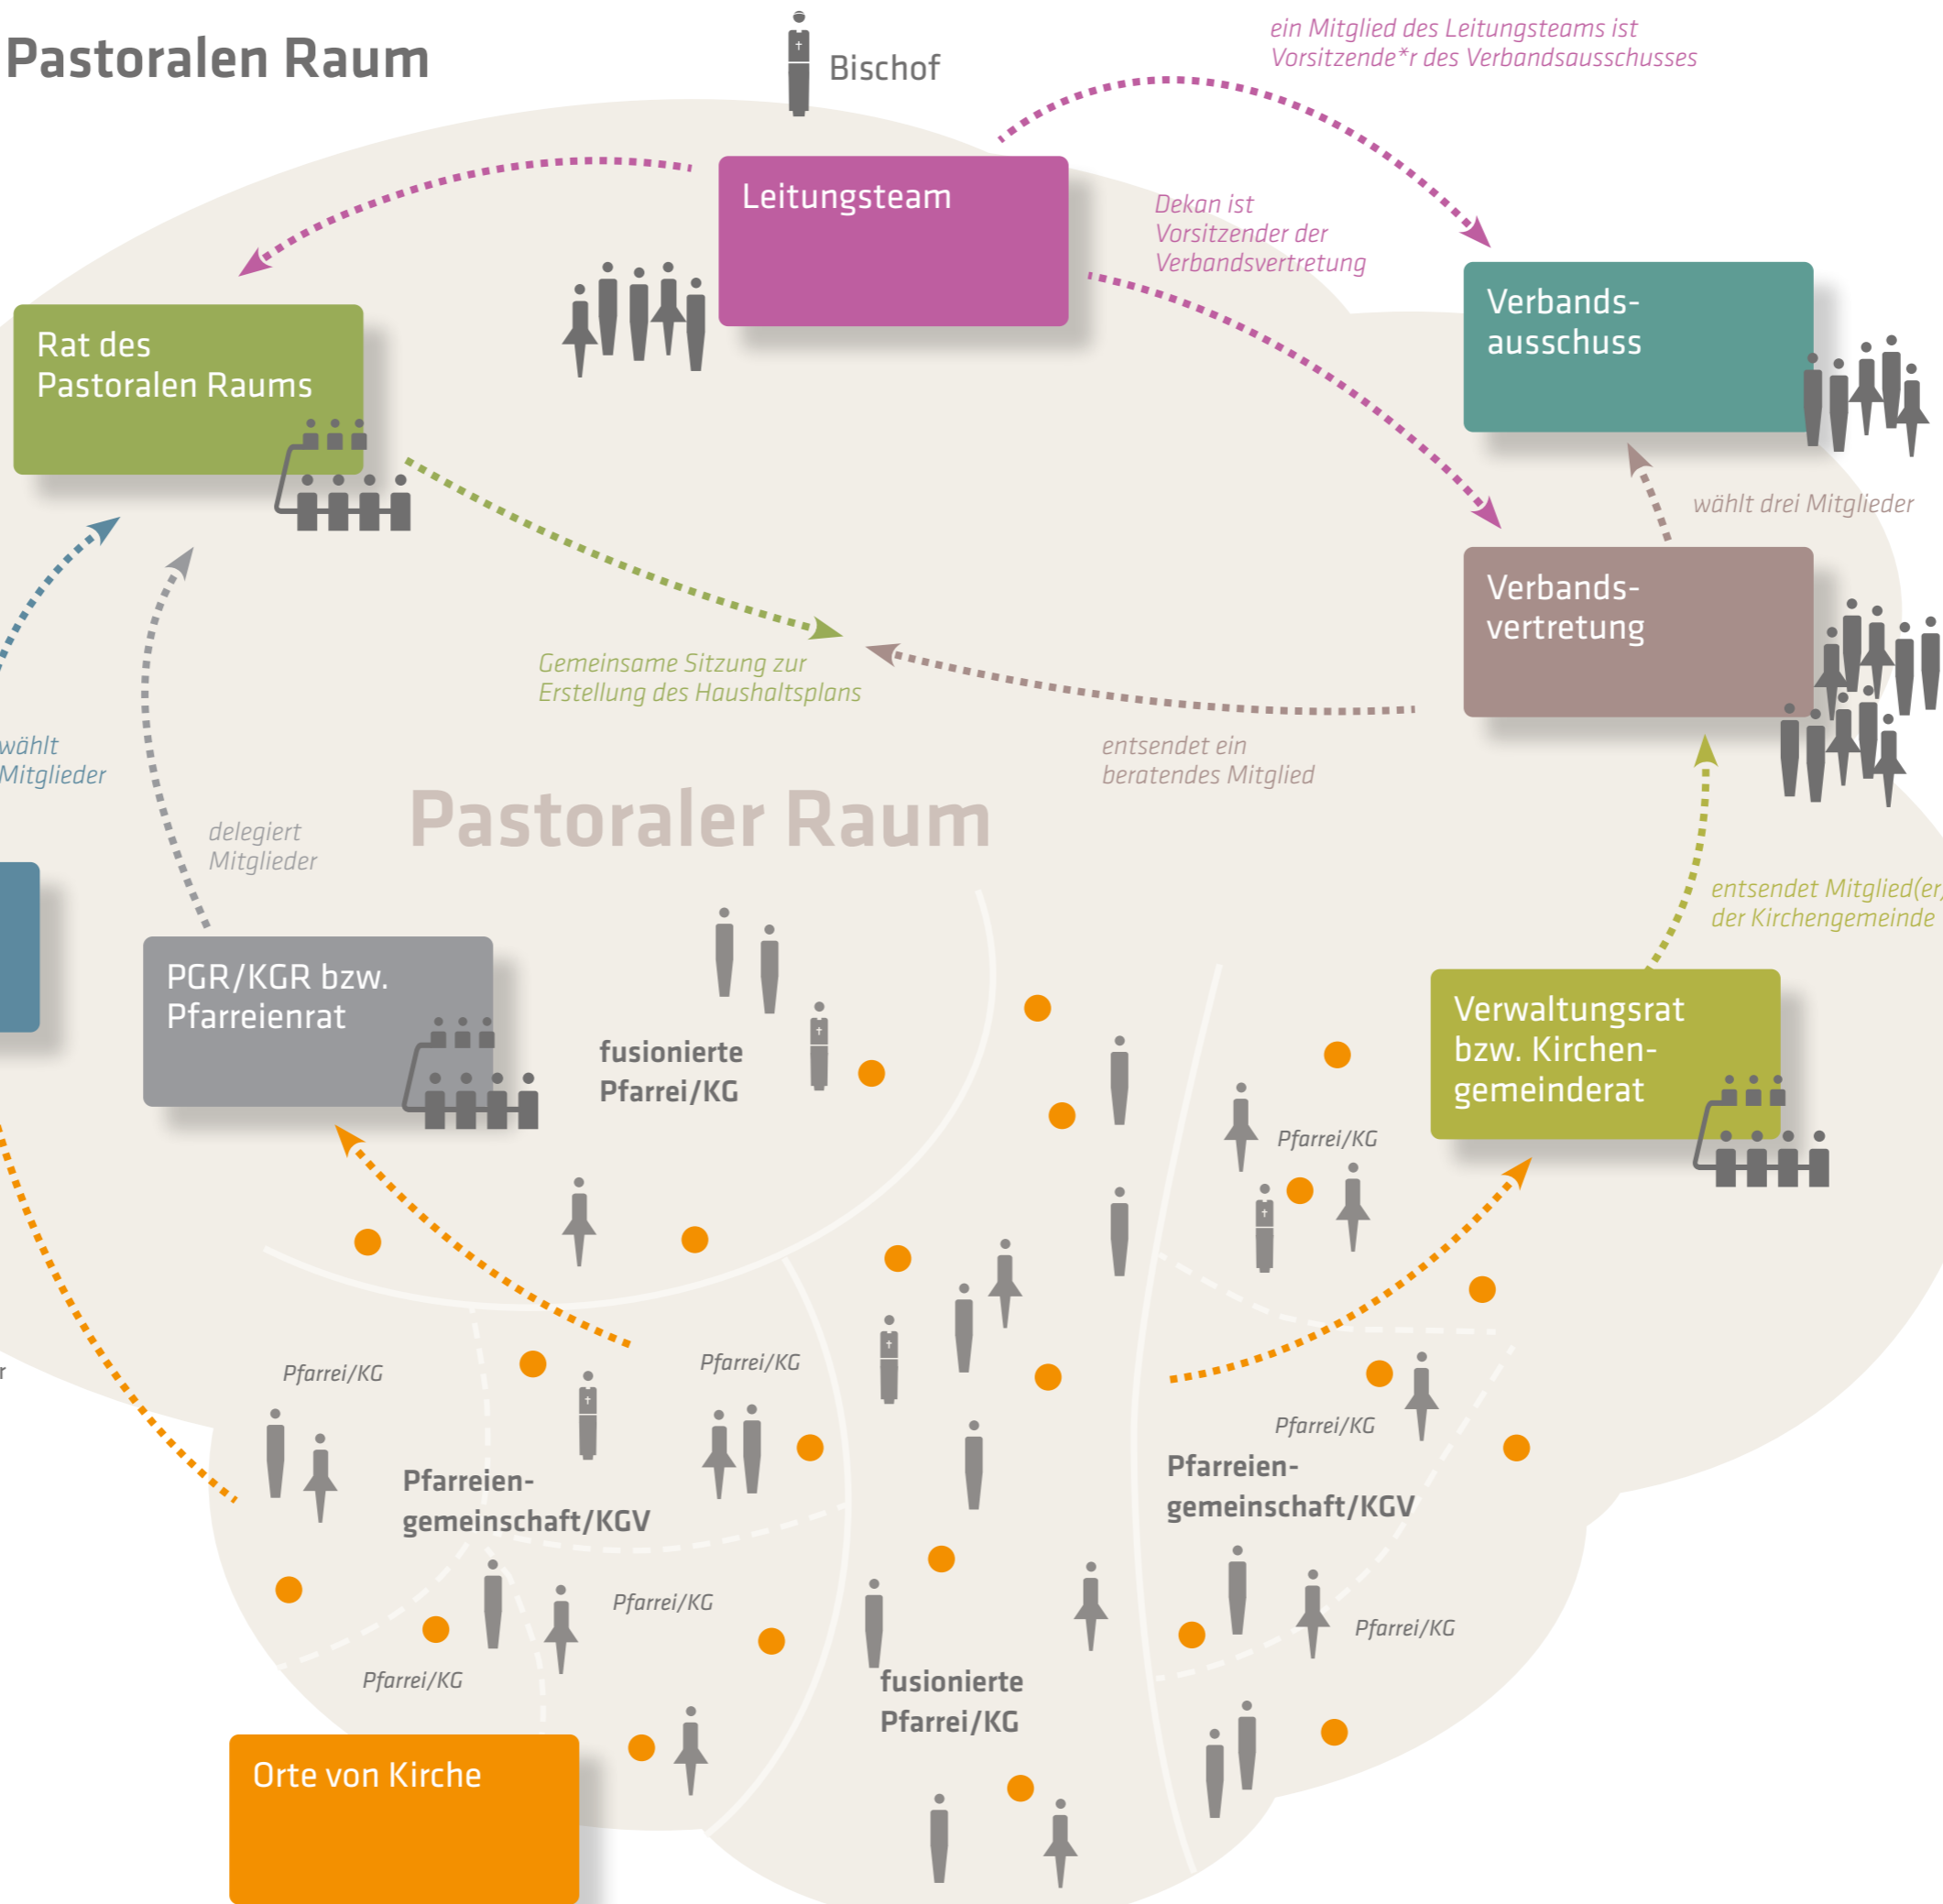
Pastoralen Raum

Bischof

ein Mitglied des Leitungsteams ist Vorsitzende*r des Verbandsausschusses

Leitungsteam

Dekan ist Vorsitzender der Verbandsvertretung

Verbands-ausschuss

Rat des Pastoralen Raums

wählt drei Mitglieder

Verbands-vertretung

Gemeinsame Sitzung zur Erstellung des Haushaltsplans

entsendet ein beratendes Mitglied

wählt Mitglieder

delegiert Mitglieder

Pastoraler Raum

entsendet Mitglied(er) der Kirchengemeinde

PGR/KGR bzw. Pfarreienrat

fusionierte Pfarrei/KG

Verwaltungsrat bzw. Kirchen-gemeinderat

Pfarrei/KG

Pfarrei/KG

Pfarrei/KG

Pfarrei/KG

Pfarreien-gemeinschaft/KGV

Pfarreien-gemeinschaft/KGV

Pfarrei/KG

Pfarrei/KG

Pfarrei/KG

fusionierte Pfarrei/KG

Orte von Kirche